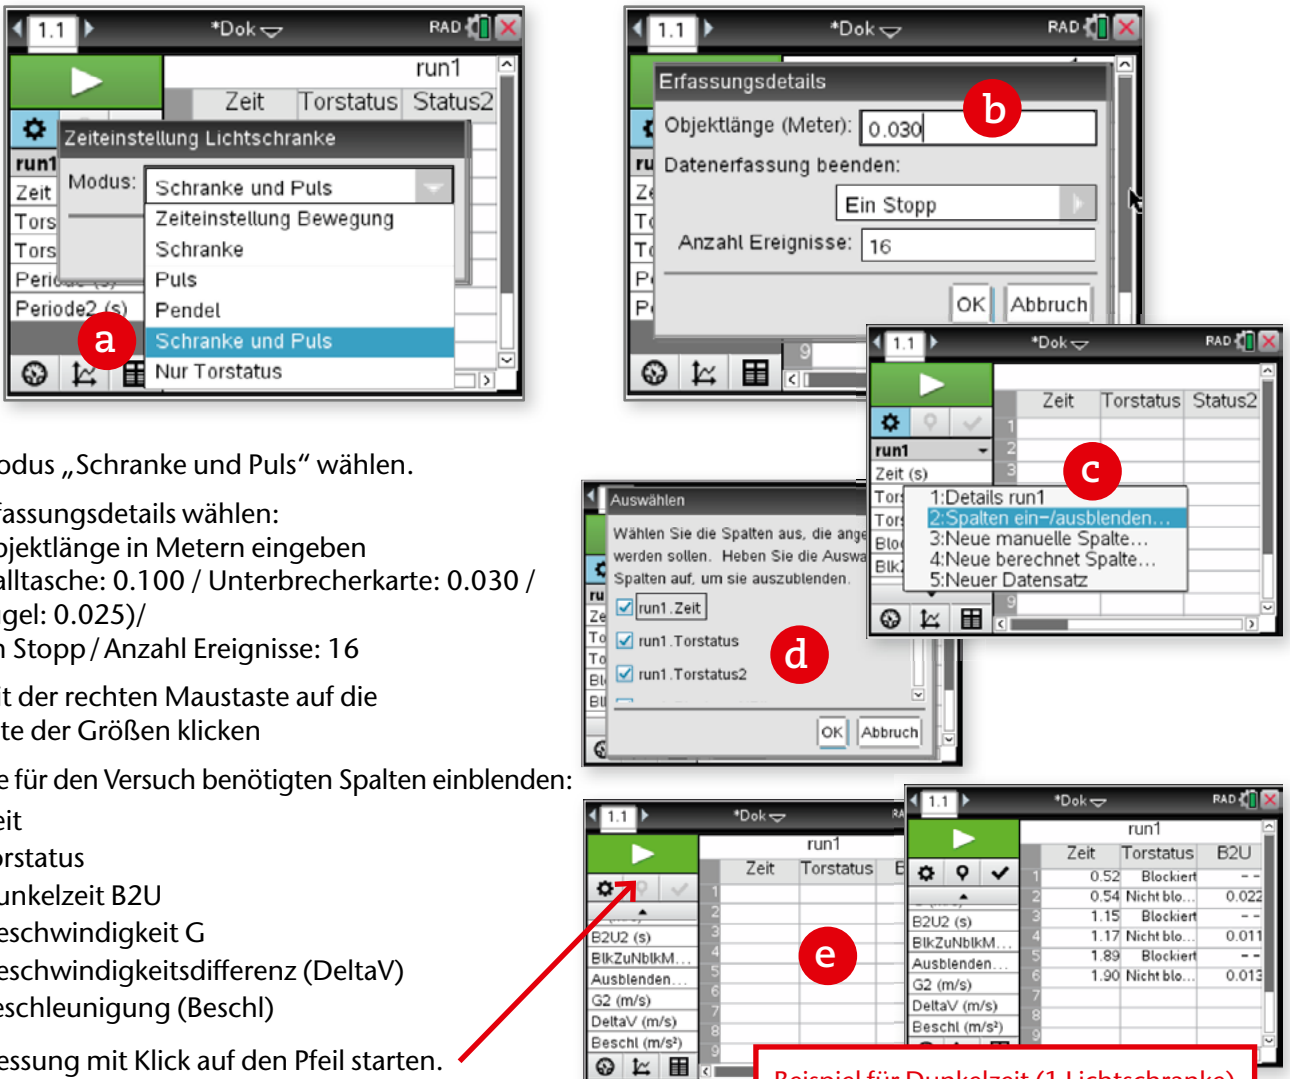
1.1 *Dok RAD

run1

Zeit Torstatus Status2

Zeiteinstellung Lichtschranke

run1

Zeit

Tors

Tors

Perio

Periode2 (s)

Modus: Schranke und Puls

Zeiteinstellung Bewegung

Schranke

Puls

Pendel

Schranke und Puls

Nur Torstatus

a

1.1 *Dok RAD

Erfassungsdetails

Objektlänge (Meter): 0.030

b

Datenerfassung beenden:

Ein Stopp

Anzahl Ereignisse: 16

OK Abbruch

1.1 *Dok RAD

Zeit Torstatus Status2

run1

Zeit (s)

Tors

Tors

Bloc

Blk

c

1:Details run1

2:Spalten ein-/ausblenden…

3:Neue manuelle Spalte…

4:Neue berechnet Spalte…

5:Neuer Datensatz

Auswählen

Wählen Sie die Spalten aus, die ange werden sollen. Heben Sie die Auswa Spalten auf, um sie auszublenden.

run1.Zeit

run1.Torstatus

run1.Torstatus2

d

OK Abbruch

odus „Schranke und Puls“ wählen.

fassungsdetails wählen:

ojektlänge in Metern eingeben

alltasche: 0.100 / Unterbrecherkarte: 0.030 /

gel: 0.025)/

n Stopp / Anzahl Ereignisse: 16

t der rechten Maustaste auf die

te der Größen klicken

e für den Versuch benötigten Spalten einblenden:

eit

orstatus

unkelzeit B2U

eschwindigkeit G

eschwindigkeitsdifferenz (DeltaV)

eschleunigung (Beschl)

essung mit Klick auf den Pfeil starten.

1.1 *Dok RA

run1

Zeit Torstatus E

B2U2 (s)

BlkZuNblkM…

Ausblenden…

G2 (m/s)

DeltaV (m/s)

Beschl (m/s²)

e

1.1 *Dok RAD

run1

| | Zeit | Torstatus | B2U |
|---|---|---|---|
| 1 | 0.52 | Blockiert | -- |
| 2 | 0.54 | Nicht blo… | 0.022 |
| 3 | 1.15 | Blockiert | -- |
| 4 | 1.17 | Nicht blo… | 0.011 |
| 5 | 1.89 | Blockiert | -- |
| 6 | 1.90 | Nicht blo… | 0.013 |

B2U2 (s)

BlkZuNblkM…

Ausblenden…

G2 (m/s)

DeltaV (m/s)

Beschl (m/s²)

Beispiel für Dunkelzeit (1 Lichtschranke)